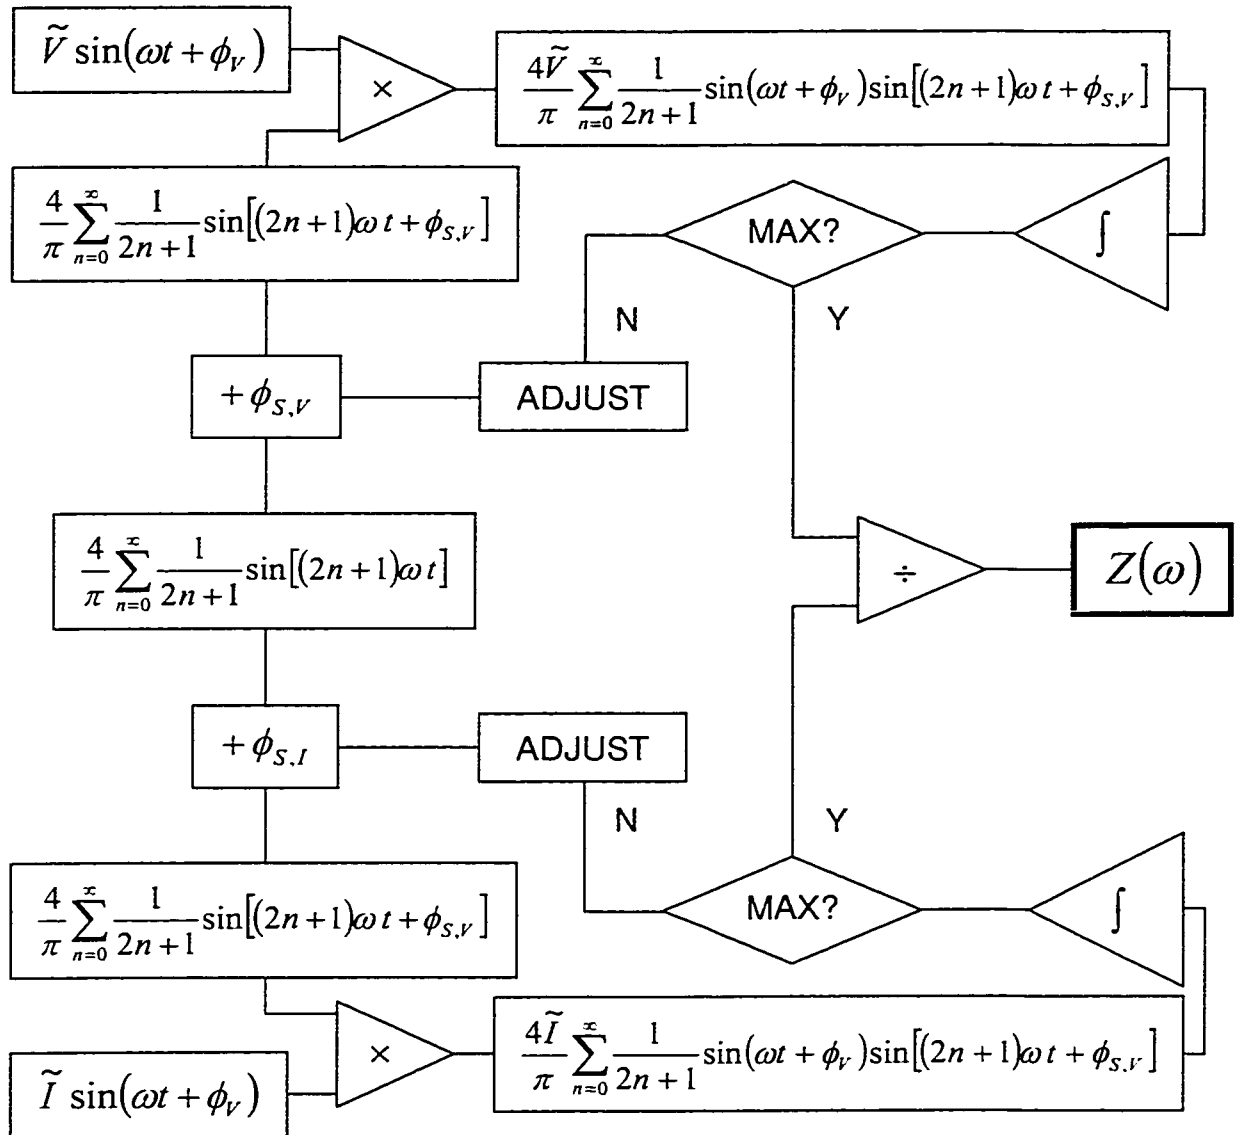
$\tilde{V}\sin(\omega t+\phi_V)$

$\times$

$\frac{4\tilde{V}}{\pi}\sum_{n=0}^{\infty}\frac{1}{2n+1}\sin(\omega t+\phi_V)\sin[(2n+1)\omega t+\phi_{S,V}]$

$\frac{4}{\pi}\sum_{n=0}^{\infty}\frac{1}{2n+1}\sin[(2n+1)\omega t+\phi_{S,V}]$

MAX?

$\int$

N

Y

$+\phi_{S,V}$

ADJUST

$\frac{4}{\pi}\sum_{n=0}^{\infty}\frac{1}{2n+1}\sin[(2n+1)\omega t]$

$\div$

$Z(\omega)$

$+\phi_{S,I}$

ADJUST

N

Y

$\frac{4}{\pi}\sum_{n=0}^{\infty}\frac{1}{2n+1}\sin[(2n+1)\omega t+\phi_{S,V}]$

MAX?

$\int$

$\times$

$\frac{4\tilde{I}}{\pi}\sum_{n=0}^{\infty}\frac{1}{2n+1}\sin(\omega t+\phi_V)\sin[(2n+1)\omega t+\phi_{S,V}]$

$\tilde{I}\sin(\omega t+\phi_V)$